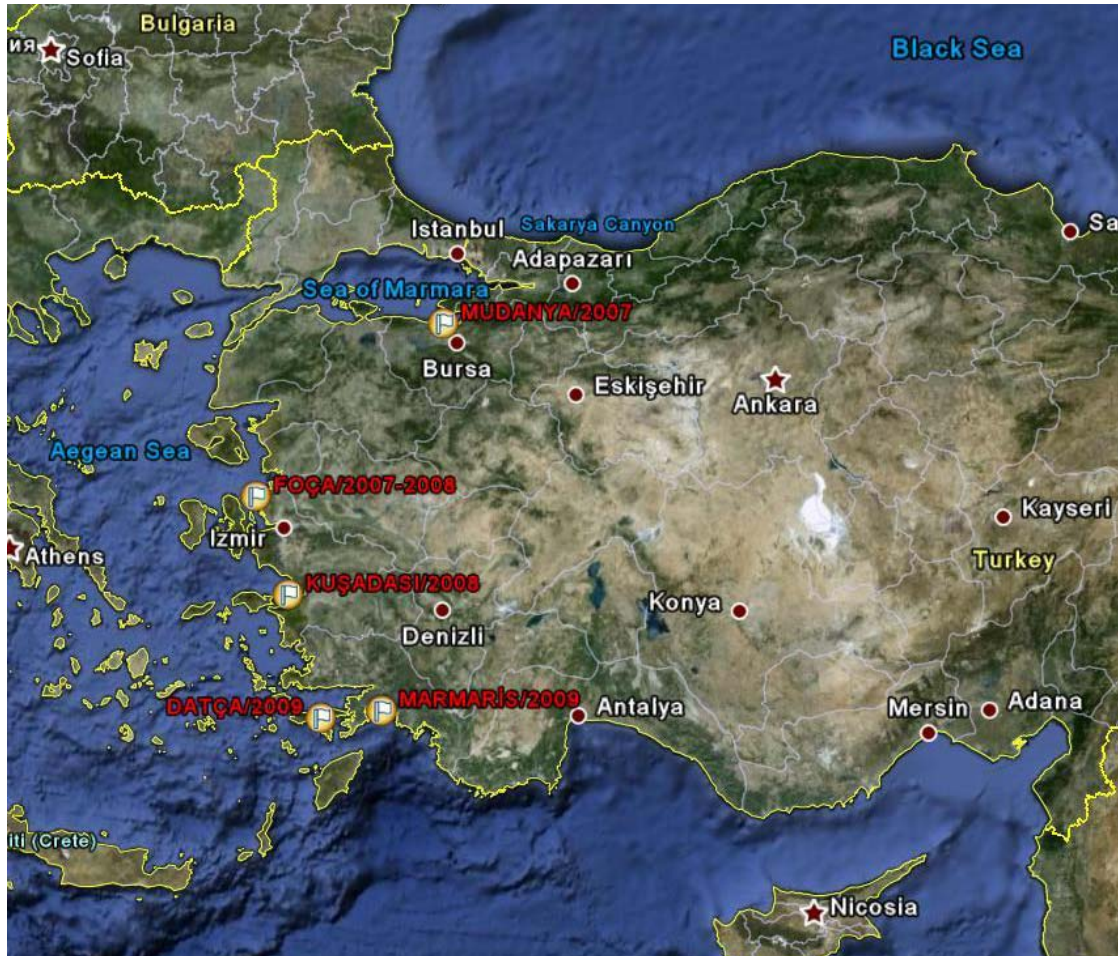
Bulgaria
ия Sofia
Black Sea
Istanbul
Sakarya Canyon
Sa
Adapazarı
Sea of Marmara
MUDANYA/2007
Bursa
Eskişehir
Ankara
Aegean Sea
FOÇA/2007-2008
Izmir
Athens
Kayseri
Turkey
KUŞADASI/2008
Denizli
Konya
DATÇA/2009
MARMARİS/2009
Antalya
Mersin
Adana
iti (Crete)
Nicosia